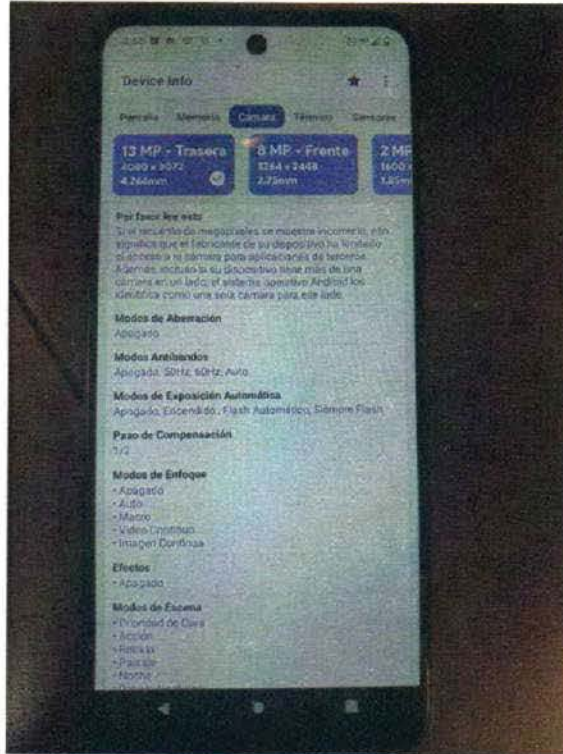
Device Info

Pantalla Memoria Cámara Térmico Sensores

13 MP - Trasera 4080 x 3072 4.266mm

8 MP - Frente 3264 x 2448 2.75mm

2 MP 1600 x 1.85mm

Por favor lee esto
Si el recuento de megapíxeles se muestra incorrecto, esto significa que el fabricante de su dispositivo ha limitado el acceso a la cámara para aplicaciones de terceros. Además, incluso si su dispositivo tiene más de una cámara en un lado, el sistema operativo Android los identifica como una sola cámara para ese lado.

Modos de Aberración
Apagado

Modos Antibandeo
Apagado, 50Hz, 60Hz, Auto

Modos de Exposición Automática
Apagado, Encendido, Flash Automático, Siempre Flash

Paso de Compensación
1/2

Modos de Enfoque
• Apagado
• Auto
• Macro
• Video Continuo
• Imagen Continua

Efectos
• Apagado

Modos de Escena
• Prioridad de Cara
• Acción
• Retrato
• Paisaje
• Noche